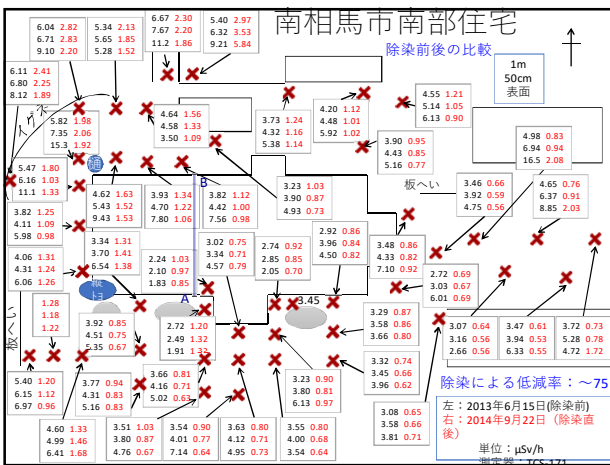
南相馬市南部住宅

除染前後の比較

1m
50cm
表面

6.04 2.82
6.71 2.83
9.10 2.20

5.34 2.13
5.65 1.85
5.24 1.52

6.67 2.30
7.67 2.20
11.2 1.86

5.40 2.97
6.32 3.53
9.21 5.84

6.11 2.41
6.80 2.25
8.12 1.89

5.82 1.98
7.35 2.06
15.3 1.92

4.64 1.56
4.58 1.33
3.50 1.09

3.73 1.24
4.32 1.16
5.38 1.14

4.20 1.12
4.48 1.01
5.92 1.02

4.55 1.21
5.14 1.05
6.13 0.90

4.98 0.83
6.94 0.94
16.5 2.08

3.90 0.95
4.43 0.85
5.16 0.77

5.47 1.80
6.16 1.03
11.1 1.33

4.62 1.63
5.43 1.52
9.43 1.53

3.93 1.34
4.70 1.22
7.80 1.06

B

3.82 1.42
4.42 1.00
7.56 0.98

3.23 1.03
3.90 0.87
4.93 0.73

板へい

3.46 0.66
3.92 0.59
4.75 0.56

4.65 0.76
6.37 0.91
8.85 2.03

3.82 1.25
4.11 1.09
5.98 0.98

3.34 1.31
3.70 1.41
6.54 1.38

2.92 0.86
3.96 0.84
4.50 0.82

3.48 0.86
4.33 0.82
7.10 0.92

4.06 1.31
4.31 1.24
6.06 1.26

2.24 1.03
2.10 0.97
1.83 0.85

3.02 0.75
3.34 0.71
4.57 0.79

2.74 0.92
2.75 0.85
2.05 0.70

2.72 0.69
3.03 0.67
6.01 0.69

3.45

1.28
1.18
1.22

A

3.29 0.87
3.58 0.86
3.66 0.80

3.07 0.64
3.16 0.56
2.66 0.56

3.47 0.61
3.94 0.53
6.33 0.55

3.72 0.73
5.28 0.78
4.72 1.72

3.92 0.85
4.51 0.75
5.35 0.67

2.72 1.20
2.49 1.32
1.91 1.32

3.32 0.74
3.45 0.66
3.96 0.62

除染による低減率：～75

5.40 1.20
6.15 1.12
6.97 0.96

3.77 0.94
4.31 0.83
5.16 0.83

3.66 0.81
4.16 0.71
5.02 0.63

3.23 0.90
3.80 0.81
6.13 0.97

3.08 0.65
3.58 0.66
3.81 0.71

左：2013年6月15日(除染前)
右：2014年9月22日（除染直後）

4.60 1.33
4.99 1.46
6.41 1.68

3.51 1.03
3.80 0.87
4.76 0.67

3.54 0.90
4.01 0.77
7.14 0.64

3.63 0.80
4.12 0.71
4.93 0.73

3.55 0.80
4.00 0.68
3.54 0.64

単位：μSv/h
測定器：TCS-171